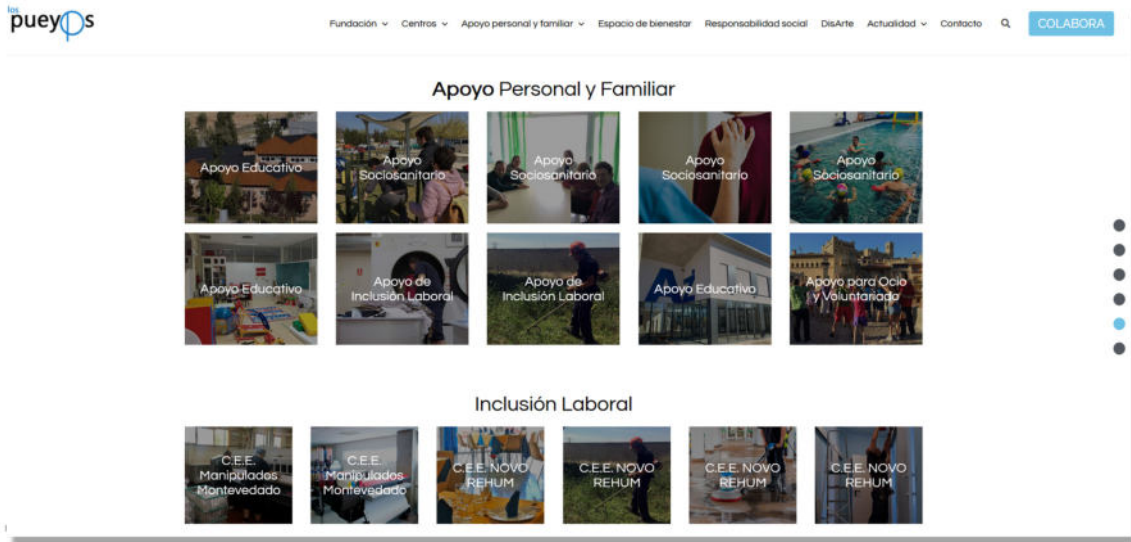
los pueyos

Fundación Centros Apoyo personal y familiar Espacio de bienestar Responsabilidad social DisArte Actualidad Contacto COLABORA

**Apoyo** Personal y Familiar

Apoyo Educativo
Apoyo Sociosanitario
Apoyo Sociosanitario
Apoyo Sociosanitario
Apoyo Sociosanitario
Apoyo Educativo
Apoyo de Inclusión Laboral
Apoyo de Inclusión Laboral
Apoyo Educativo
Apoyo para Ocio y Voluntariado

Inclusión Laboral

C.E.E. Manipulados Montevedado
C.E.E. Manipulados Montevedado
C.E.E. NOVO REHUM
C.E.E. NOVO REHUM
C.E.E. NOVO REHUM
C.E.E. NOVO REHUM